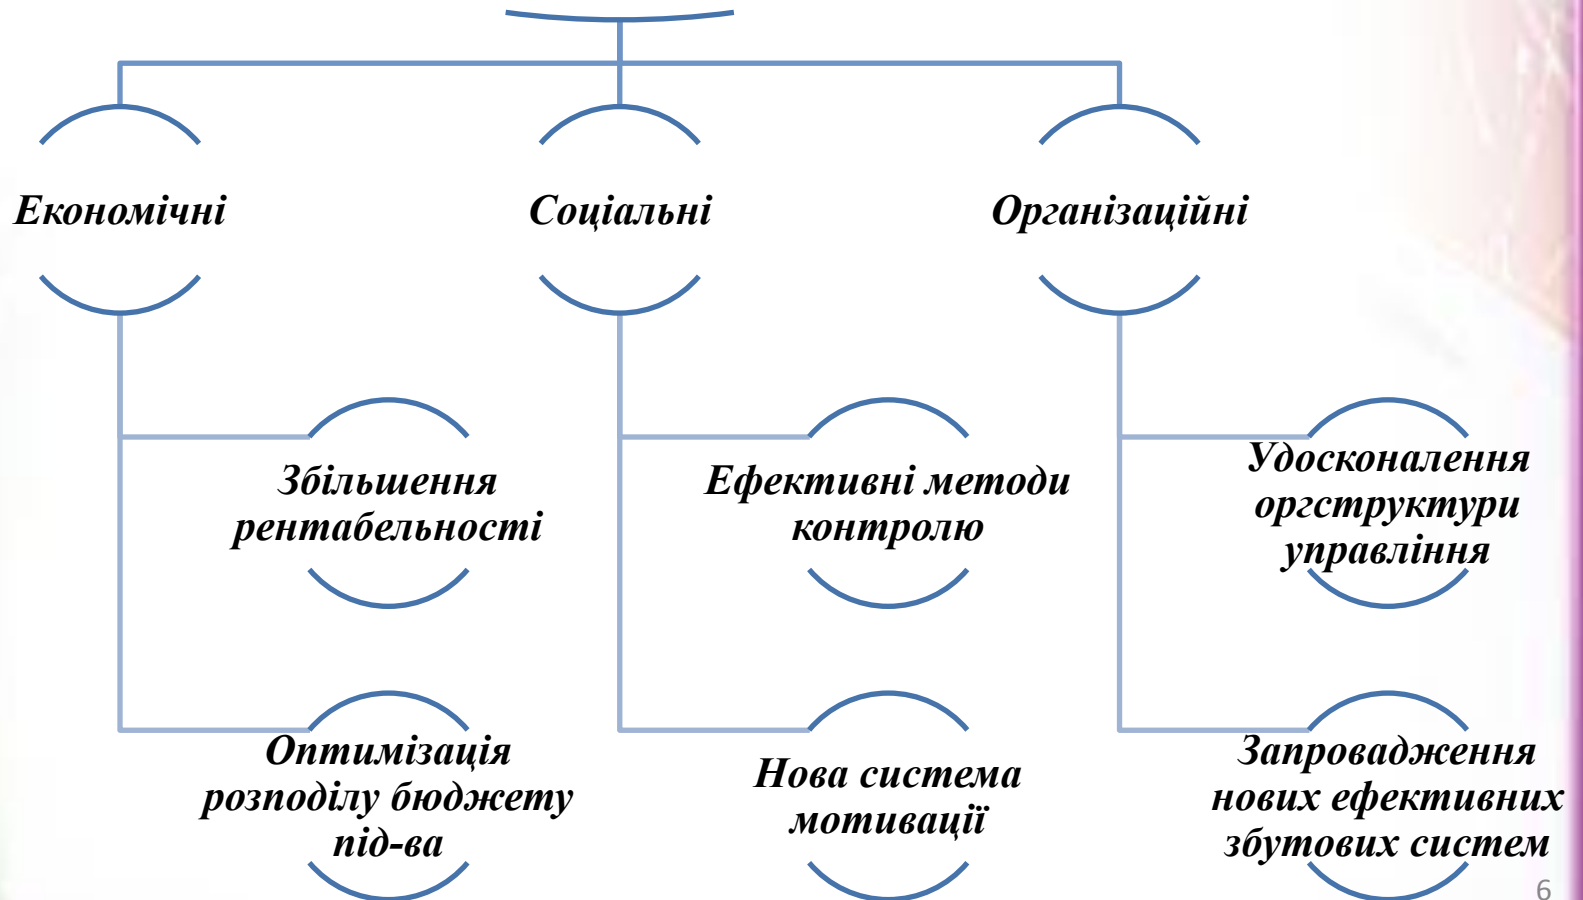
Економічні

Соціальні

Організаційні

Збільшення рентабельності

Ефективні методи контролю

Удосконалення оргструктури управління

Оптимізація розподілу бюджету під-ва

Нова система мотивації

Запровадження нових ефективних збутових систем

6